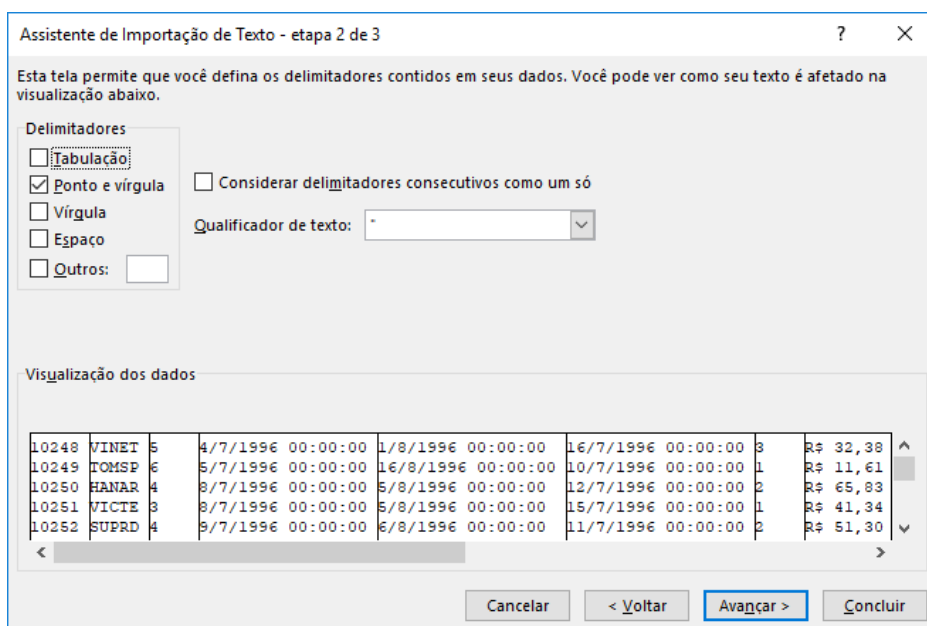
Assistente de Importação de Texto - etapa 2 de 3

?

X

Esta tela permite que você defina os delimitadores contidos em seus dados. Você pode ver como seu texto é afetado na visualização abaixo.

Delimitadores

Tabulação

Ponto e vírgula

Vírgula

Espaço

Outros:

Considerar delimitadores consecutivos como um só

Qualificador de texto: "

Visualização dos dados

| | | | | | | | |
|---|---|---|---|---|---|---|---|
| 10248 | VINET | 5 | 4/7/1996 00:00:00 | 1/8/1996 00:00:00 | 16/7/1996 00:00:00 | 3 | R$ 32,38 |
| 10249 | TOMSP | 6 | 5/7/1996 00:00:00 | 16/8/1996 00:00:00 | 10/7/1996 00:00:00 | 1 | R$ 11,61 |
| 10250 | HANAR | 4 | 8/7/1996 00:00:00 | 5/8/1996 00:00:00 | 12/7/1996 00:00:00 | 2 | R$ 65,83 |
| 10251 | VICTE | 3 | 8/7/1996 00:00:00 | 5/8/1996 00:00:00 | 15/7/1996 00:00:00 | 1 | R$ 41,34 |
| 10252 | SUPRD | 4 | 9/7/1996 00:00:00 | 6/8/1996 00:00:00 | 11/7/1996 00:00:00 | 2 | R$ 51,30 |

Cancelar

< Voltar

Avançar >

Concluir